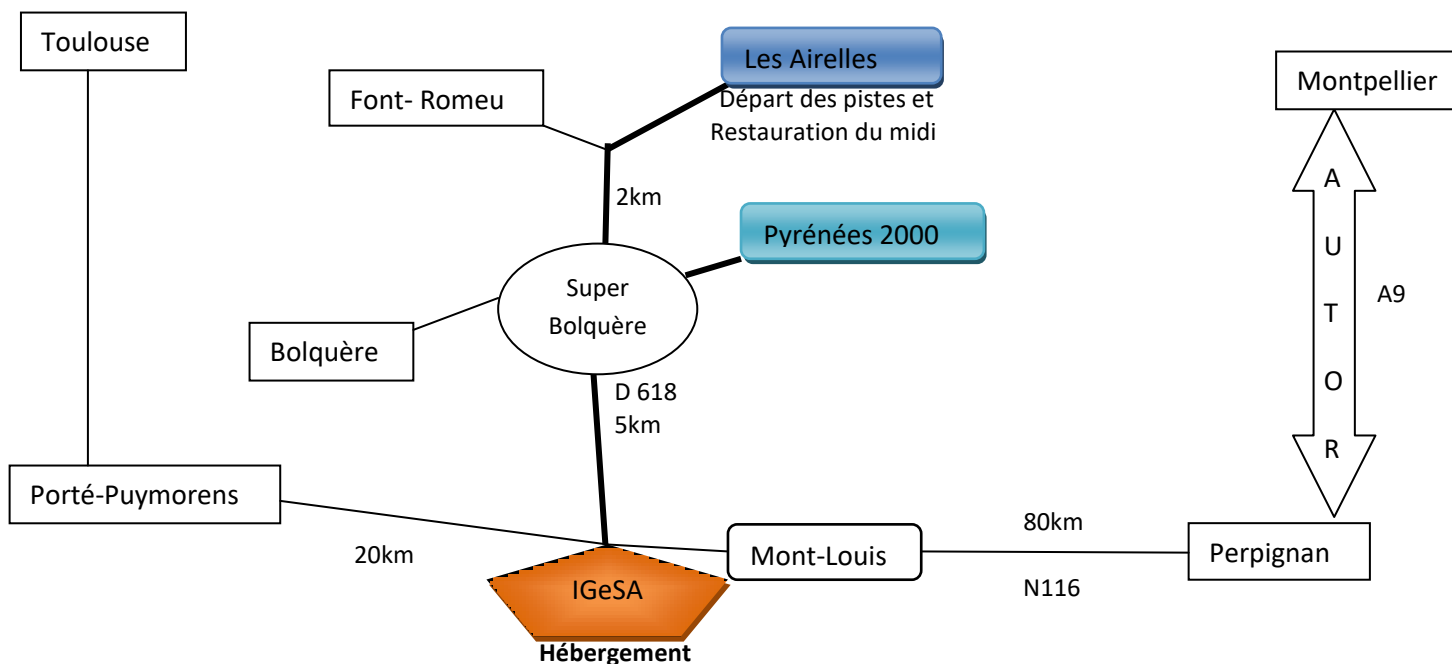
Toulouse

Font- Romeu

Les Airelles
Départ des pistes et Restauration du midi

Montpellier

2km

Pyrénées 2000

Super Bolquère

Bolquère

A U T O R

A9

D 618
5km

Porté-Puymorens

20km

IGeSA

Hébergement

Mont-Louis

80km

N116

Perpignan